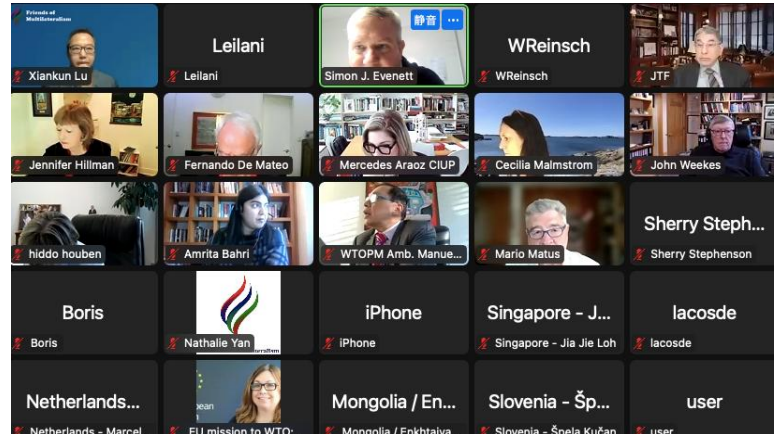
Friends of Multilateralism

Xiankun Lu

Leilani

Leilani

静音

Simon J. Evenett

WReinsch

WReinsch

JTF

Jennifer Hillman

Fernando De Mateo

Mercedes Araoz CIUP

Cecilia Malmstrom

John Weekes

hiddo houben

Amrita Bahri

WTOPM Amb. Manue...

Mario Matus

Sherry Steph...

Sherry Stephenson

Boris

Boris

Nathalie Yan

iPhone

iPhone

Singapore - J...

Singapore - Jia Jie Loh

lacosde

lacosde

Netherlands...

Netherlands - Marcel

EU mission to WTO:

Mongolia / En...

Mongolia / Enkhtaiva

Slovenia - Šp...

Slovenia - Špela Kučan

user

user